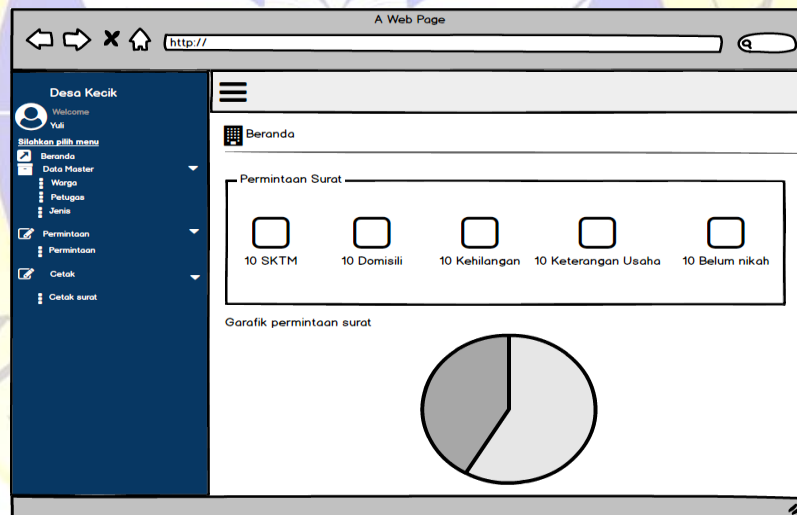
A Web Page

http://

Desa Kecik
Welcome
Yuli

Silahkan pilih menu
Beranda
Data Master
Warga
Petugas
Jenis
Permintaan
Permintaan
Cetak
Cetak surat

Beranda

Permintaan Surat

10 SKTM
10 Domisili
10 Kehilangan
10 Keterangan Usaha
10 Belum nikah

Garafik permintaan surat